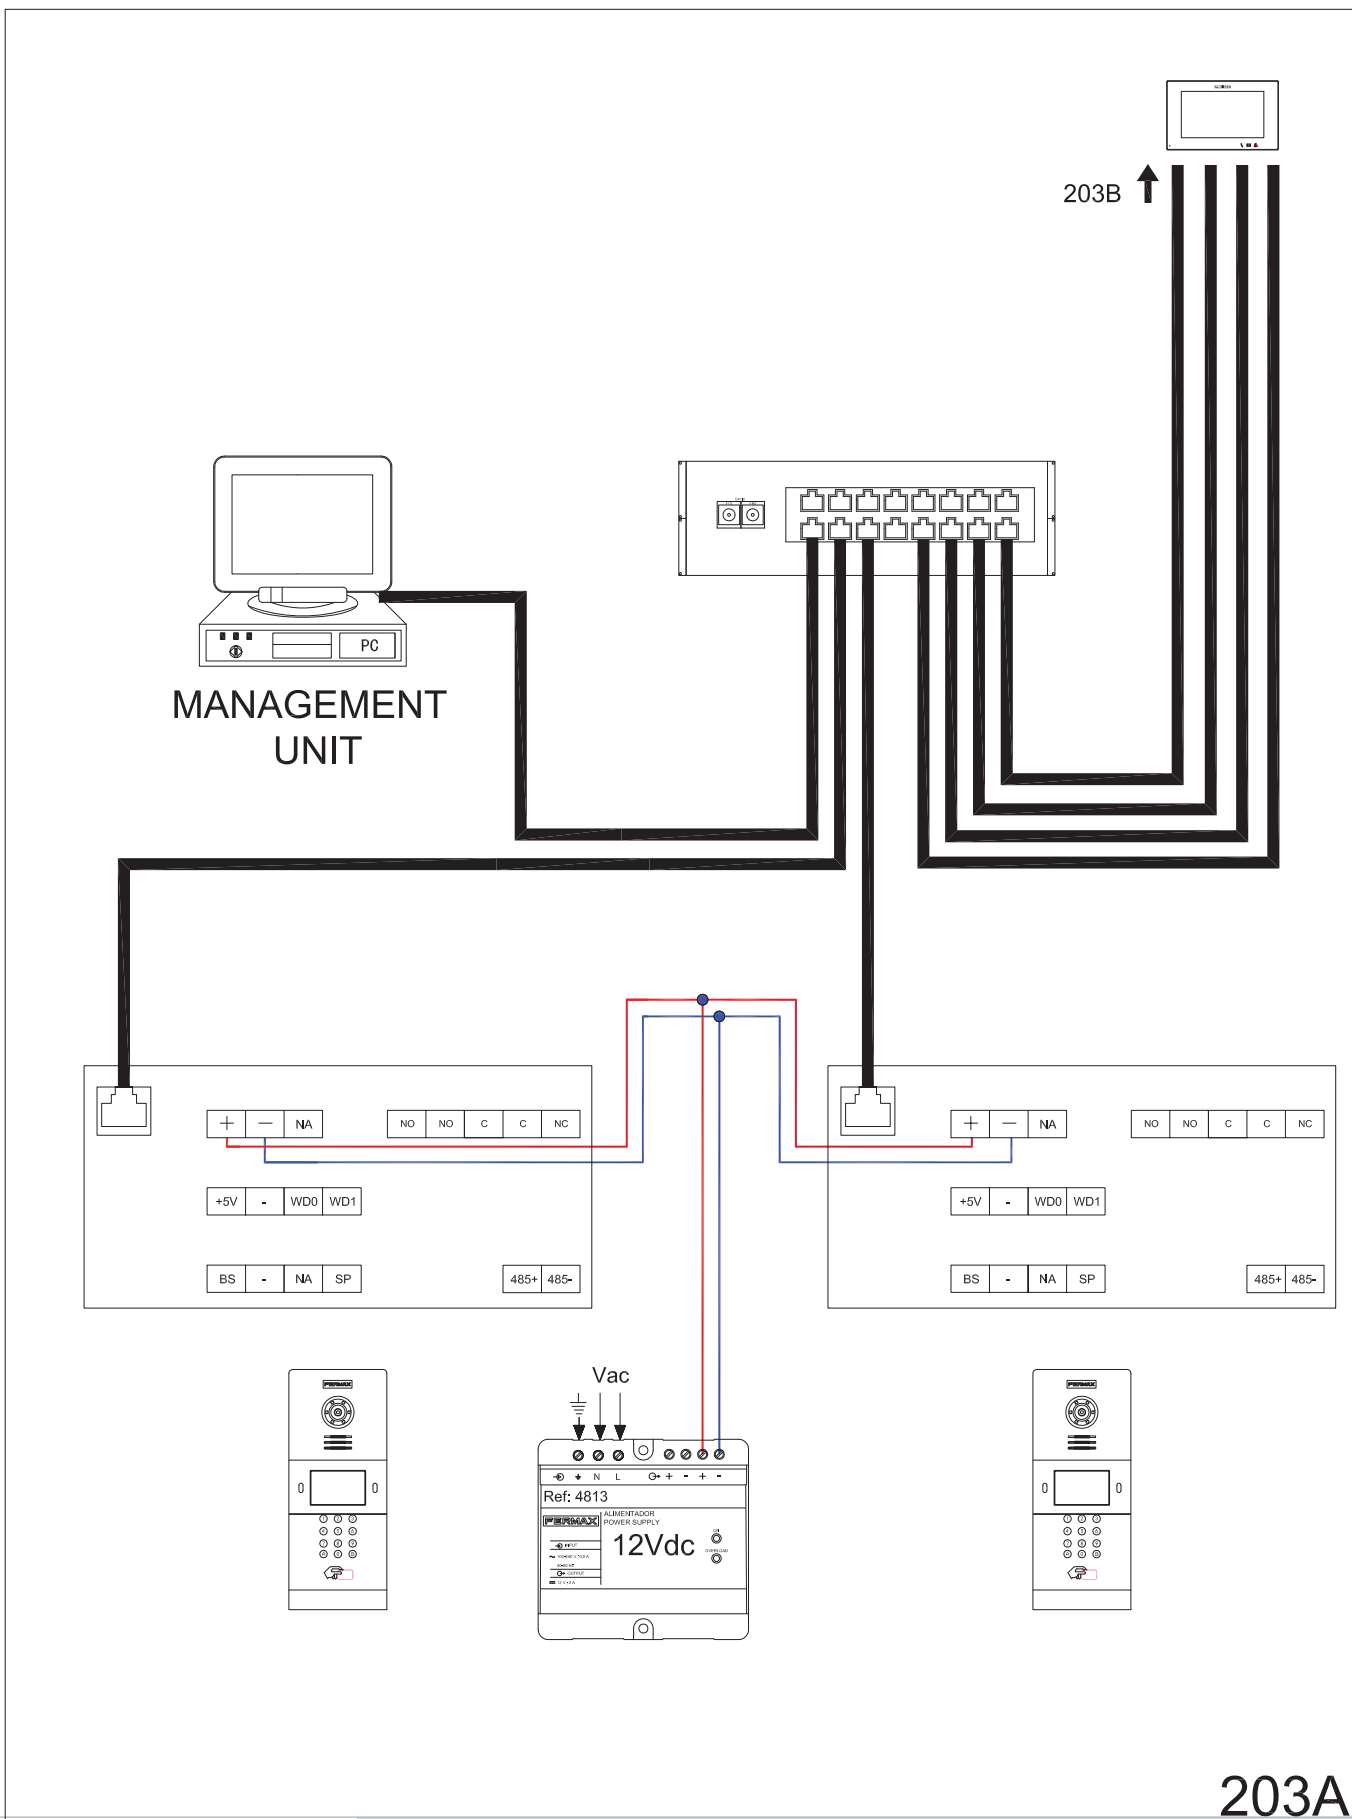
203B

PC

MANAGEMENT UNIT

| + | — | NA |
|---|---|---|

| NO | NO | C | C | NC |
|---|---|---|---|---|

| +5V | - | WD0 | WD1 |
|---|---|---|---|

| BS | - | NA | SP |
|---|---|---|---|

| 485+ | 485- |
|---|---|

| + | — | NA |
|---|---|---|

| NO | NO | C | C | NC |
|---|---|---|---|---|

| +5V | - | WD0 | WD1 |
|---|---|---|---|

| BS | - | NA | SP |
|---|---|---|---|

| 485+ | 485- |
|---|---|

FERMAX

0 0

Vac

N L + - + -

Ref: 4813

FERMAX

ALIMENTADOR POWER SUPPLY

12Vdc

INPUT

OUTPUT

OVERLOAD

FERMAX

0 0

203A